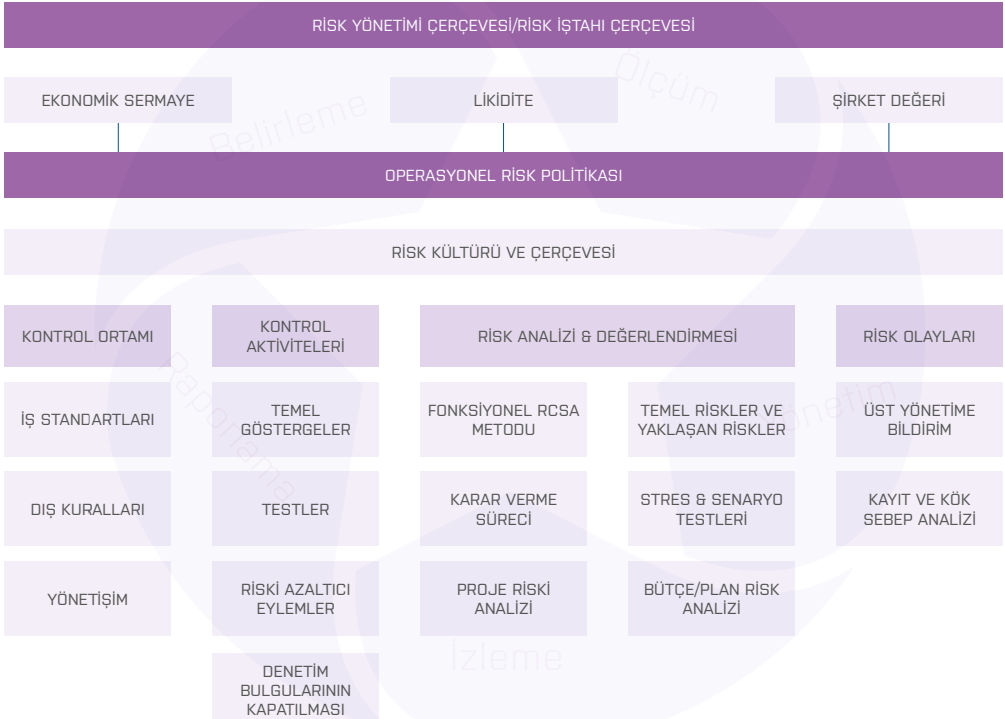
RİSK YÖNETİMİ ÇERÇEVESİ/RİSK İŞTAHI ÇERÇEVESİ

EKONOMİK SERMAYE

LİKİDİTE

ŞİRKET DEĞERİ

Belirleme

Ölçüm

OPERASYONEL RİSK POLİTİKASI

RİSK KÜLTÜRÜ VE ÇERÇEVESİ

KONTROL ORTAMI

KONTROL AKTİVİTELERİ

RİSK ANALİZİ & DEĞERLENDİRMESİ

RİSK OLAYLARI

İŞ STANDARTLARI

TEMEL GÖSTERGELER

FONKSİYONEL RCSA METODU

TEMEL RİSKLER VE YAKLAŞAN RİSKLER

ÜST YÖNETİME BİLDİRİM

DIŞ KURALLARI

TESTLER

KARAR VERME SÜRECİ

STRES & SENARYO TESTLERİ

KAYIT VE KÖK SEBEP ANALİZİ

YÖNETİŞİM

RİSKİ AZALTICI EYLEMLER

PROJE RİSKİ ANALİZİ

BÜTÇE/PLAN RİSK ANALİZİ

DENETİM BULGULARININ KAPATILMASI

Raporlama

Yönetim

İzleme